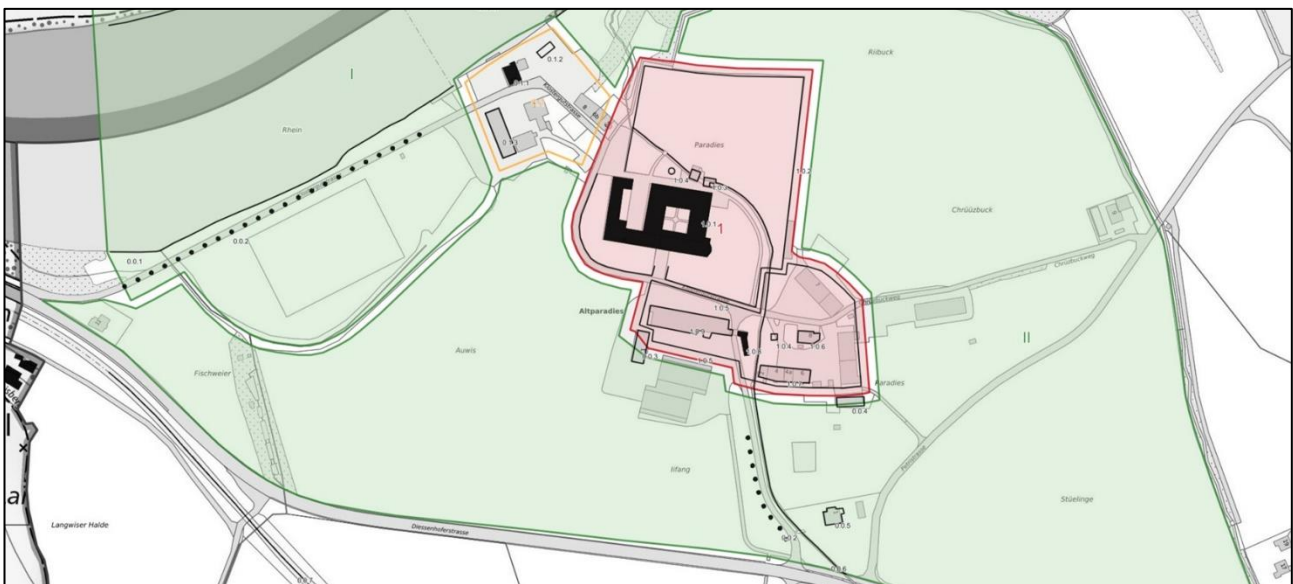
Riibuck

I

0.1.2

0.1.1

Rhein

0.1

Paradies

1.0.4

1.0.2

1

1.0.1

Chrüüzbuck

0.0.2

0.0.1

Chrüüzbuckweg

Altparadies

1.0.5

1.0.3

1.0.4

1.0.6

II

Auwis

0.0.3

Fischweier

Paradies

0.0.4

Ilfang

Stüelinge

0.0.5

Langwiser Halde

Diessenhoferstrasse